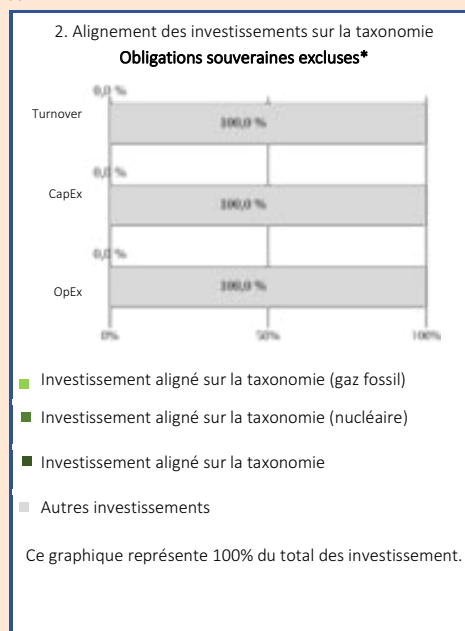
2. Alignement des investissements sur la taxonomie
Obligations souveraines excluses*

| | | |
|---|---|---|
| Turnover | 0,0 % | 100,0 % |
| CapEx | 0,0 % | 100,0 % |
| OpEx | 0,0 % | 100,0 % |

0% 50% 100%

Investissement aligné sur la taxonomie (gaz fossil)

Investissement aligné sur la taxonomie (nucléaire)

Investissement aligné sur la taxonomie

Autres investissements

Ce graphique représente 100% du total des investissement.